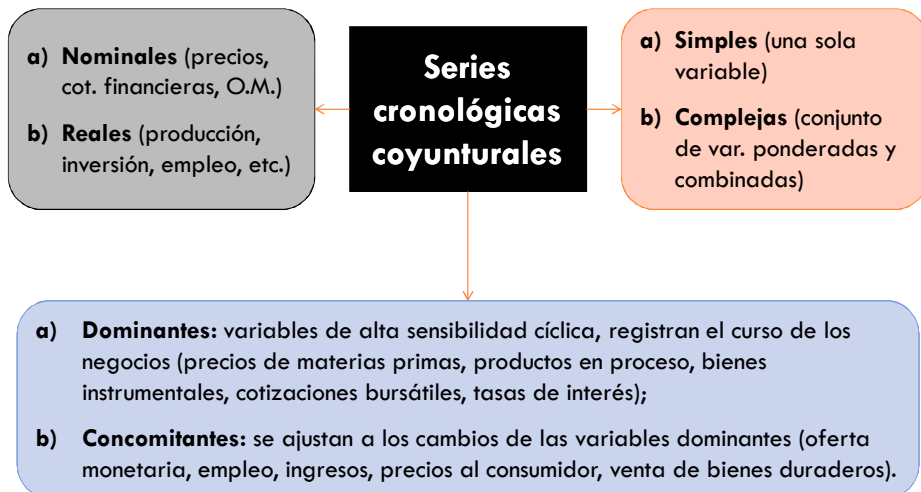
Series cronológicas coyunturales

a) **Nominales** (precios, cot. financieras, O.M.)

b) **Reales** (producción, inversión, empleo, etc.)

a) **Simples** (una sola variable)

b) **Complejas** (conjunto de var. ponderadas y combinadas)

a) **Dominantes:** variables de alta sensibilidad cíclica, registran el curso de los negocios (precios de materias primas, productos en proceso, bienes instrumentales, cotizaciones bursátiles, tasas de interés);

b) **Concomitantes:** se ajustan a los cambios de las variables dominantes (oferta monetaria, empleo, ingresos, precios al consumidor, venta de bienes duraderos).